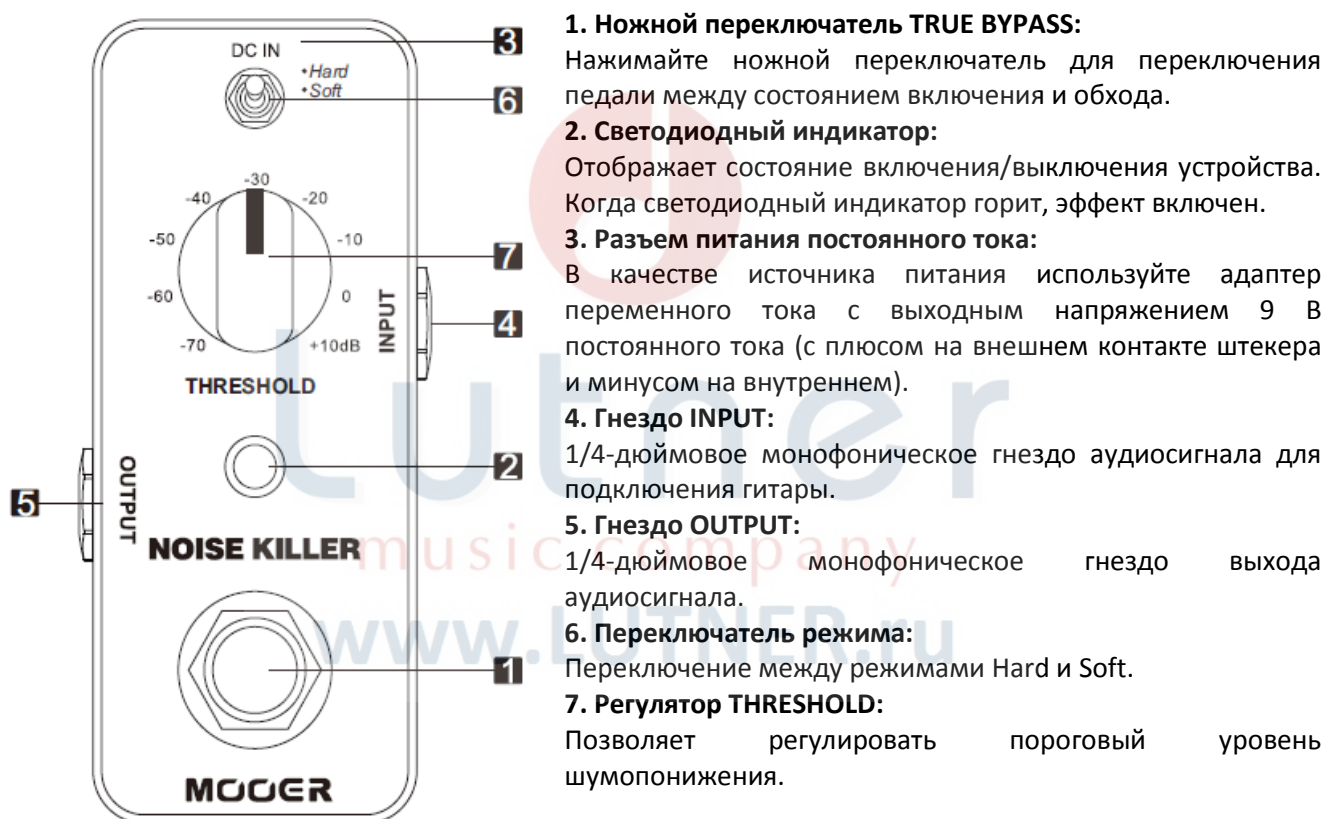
DC IN
•Hard
•Soft

3

6

-30
-40 -20
-50 -10
-60 0
-70 +10dB

THRESHOLD

7

INPUT

4

2

OUTPUT

5

NOISE KILLER

1

MOOER

Lutner
music company
www.LUTNER.ru

**1. Ножной переключатель TRUE BYPASS:**
Нажимайте ножной переключатель для переключения педали между состоянием включения и обхода.

**2. Светодиодный индикатор:**
Отображает состояние включения/выключения устройства. Когда светодиодный индикатор горит, эффект включен.

**3. Разъем питания постоянного тока:**
В качестве источника питания используйте адаптер переменного тока с выходным напряжением 9 В постоянного тока (с плюсом на внешнем контакте штекера и минусом на внутреннем).

**4. Гнездо INPUT:**
1/4-дюймовое монофоническое гнездо аудиосигнала для подключения гитары.

**5. Гнездо OUTPUT:**
1/4-дюймовое монофоническое гнездо выхода аудиосигнала.

**6. Переключатель режима:**
Переключение между режимами Hard и Soft.

**7. Регулятор THRESHOLD:**
Позволяет регулировать пороговый уровень шумопонижения.